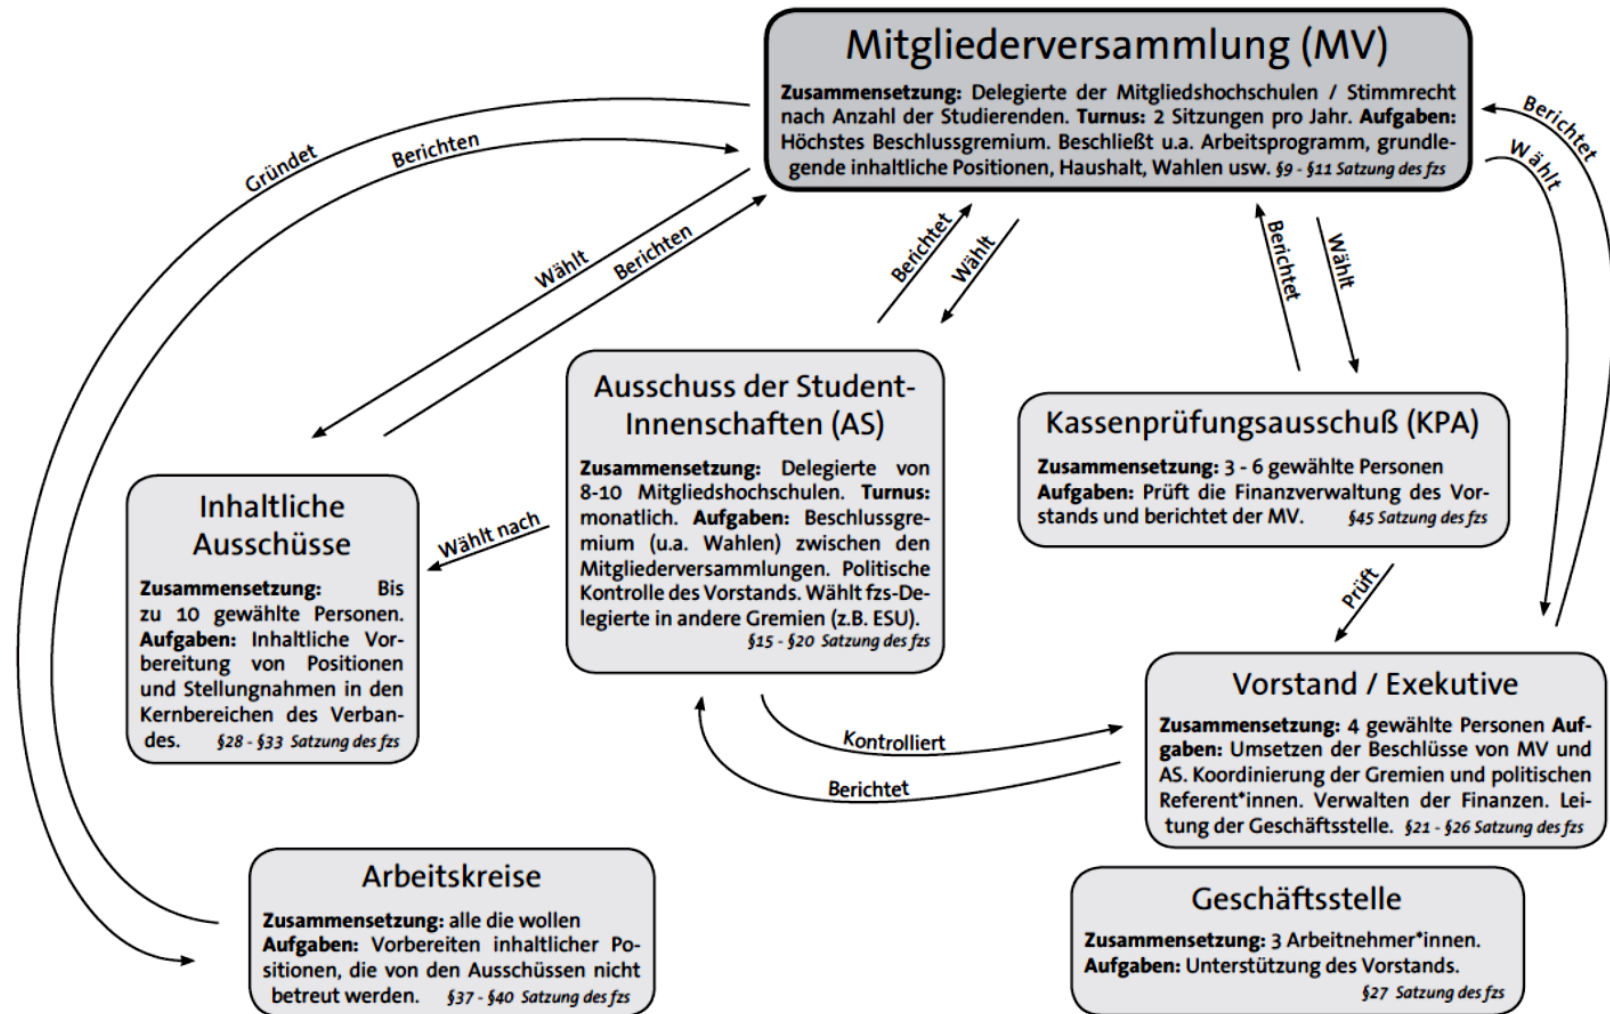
Mitgliederversammlung (MV)

**Zusammensetzung:** Delegierte der Mitgliedshochschulen / Stimmrecht nach Anzahl der Studierenden. **Turnus:** 2 Sitzungen pro Jahr. **Aufgaben:** Höchstes Beschlussgremium. Beschließt u.a. Arbeitsprogramm, grundlegende inhaltliche Positionen, Haushalt, Wahlen usw. §9 - §11 Satzung des fzs

Gründet

Berichten

Wählt

Berichten

Berichtet

Wählt

Berichtet

Wählt

Berichtet

Wählt

Ausschuss der StudentInnenschaften (AS)

**Zusammensetzung:** Delegierte von 8-10 Mitgliedshochschulen. **Turnus:** monatlich. **Aufgaben:** Beschlussgremium (u.a. Wahlen) zwischen den Mitgliederversammlungen. Politische Kontrolle des Vorstands. Wählt fzs-Delegierte in andere Gremien (z.B. ESU). §15 - §20 Satzung des fzs

Kassenprüfungsausschuß (KPA)

**Zusammensetzung:** 3 - 6 gewählte Personen **Aufgaben:** Prüft die Finanzverwaltung des Vorstands und berichtet der MV. §45 Satzung des fzs

Wählt nach

Inhaltliche Ausschüsse

**Zusammensetzung:** Bis zu 10 gewählte Personen. **Aufgaben:** Inhaltliche Vorbereitung von Positionen und Stellungnahmen in den Kernbereichen des Verbandes. §28 - §33 Satzung des fzs

Prüft

Vorstand / Exekutive

**Zusammensetzung:** 4 gewählte Personen **Aufgaben:** Umsetzen der Beschlüsse von MV und AS. Koordinierung der Gremien und politischen Referent*innen. Verwalten der Finanzen. Leitung der Geschäftsstelle. §21 - §26 Satzung des fzs

Kontrolliert

Berichtet

Arbeitskreise

**Zusammensetzung:** alle die wollen **Aufgaben:** Vorbereiten inhaltlicher Positionen, die von den Ausschüssen nicht betreut werden. §37 - §40 Satzung des fzs

Geschäftsstelle

**Zusammensetzung:** 3 Arbeitnehmer*innen. **Aufgaben:** Unterstützung des Vorstands. §27 Satzung des fzs